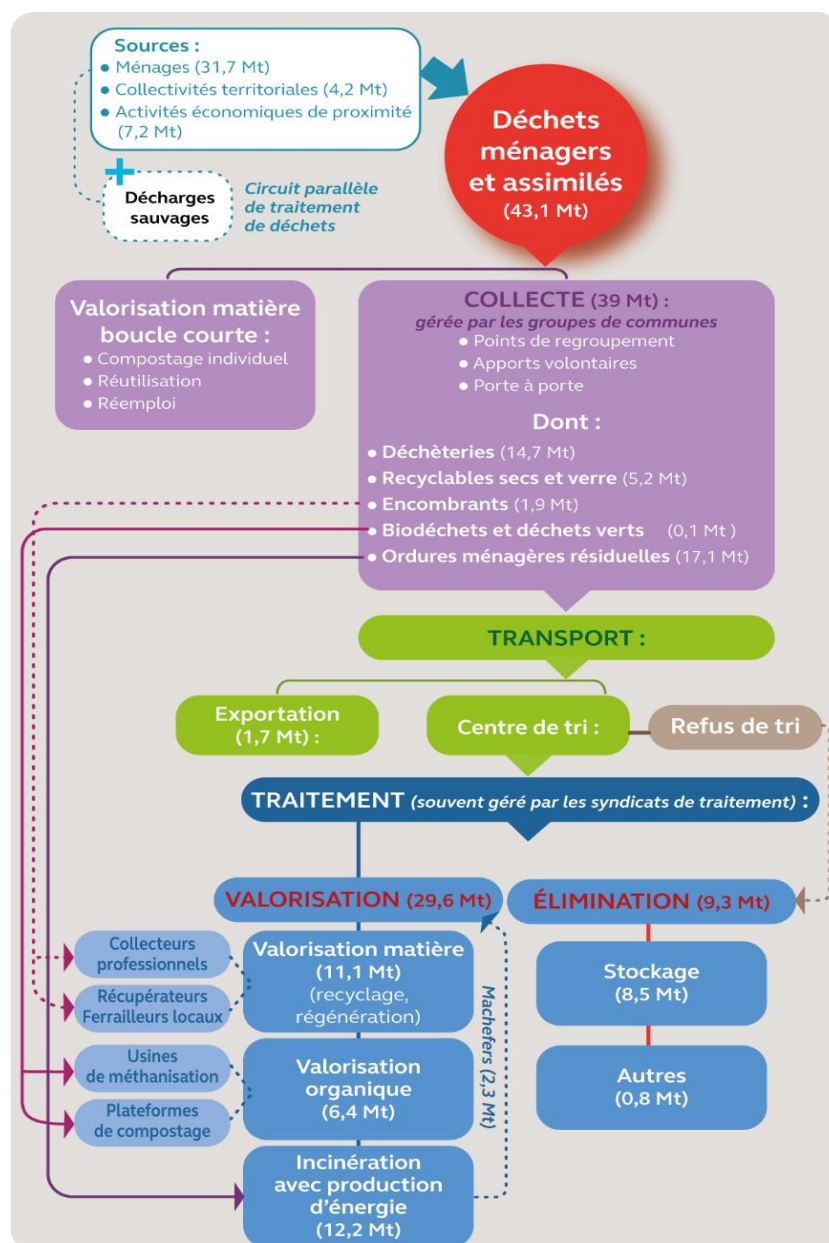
Sources :
• Ménages (31,7 Mt)
• Collectivités territoriales (4,2 Mt)
• Activités économiques de proximité (7,2 Mt)

Décharges sauvages

Circuit parallèle de traitement de déchets

Déchets ménagers et assimilés (43,1 Mt)

Valorisation matière boucle courte :
• Compostage individuel
• Réutilisation
• Réemploi

COLLECTE (39 Mt) :
gérée par les groupes de communes
• Points de regroupement
• Apports volontaires
• Porte à porte

Dont :
• Déchèteries (14,7 Mt)
• Recyclables secs et verre (5,2 Mt)
• Encombrants (1,9 Mt)
• Biodéchets et déchets verts (0,1 Mt)
• Ordures ménagères résiduelles (17,1 Mt)

TRANSPORT :

Exportation (1,7 Mt) :

Centre de tri :

Refus de tri

TRAITEMENT (souvent géré par les syndicats de traitement) :

VALORISATION (29,6 Mt)

ÉLIMINATION (9,3 Mt)

Collecteurs professionnels

Récupérateurs Ferrailleurs locaux

Valorisation matière (11,1 Mt) (recyclage, régénération)

Machefers (2,3 Mt)

Stockage (8,5 Mt)

Usines de méthanisation

Plateformes de compostage

Valorisation organique (6,4 Mt)

Autres (0,8 Mt)

Incinération avec production d'énergie (12,2 Mt)